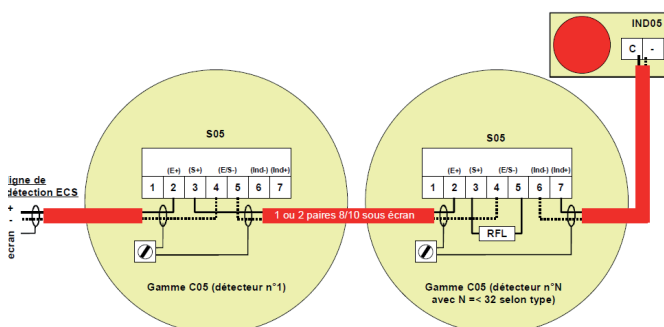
IND05

C -

igne de
détection ECS

+
-

écran

S05

(E+) (S+) (E/S-) (Ind-) (Ind+)

1 2 3 4 5 6 7

1 ou 2 paires 8/10 sous écran

Gamme C05 (détecteur n°1)

S05

(E+) (S+) (E/S-) (Ind-) (Ind+)

1 2 3 4 5 6 7

RFL

Gamme C05 (détecteur n°N avec N =< 32 selon type)